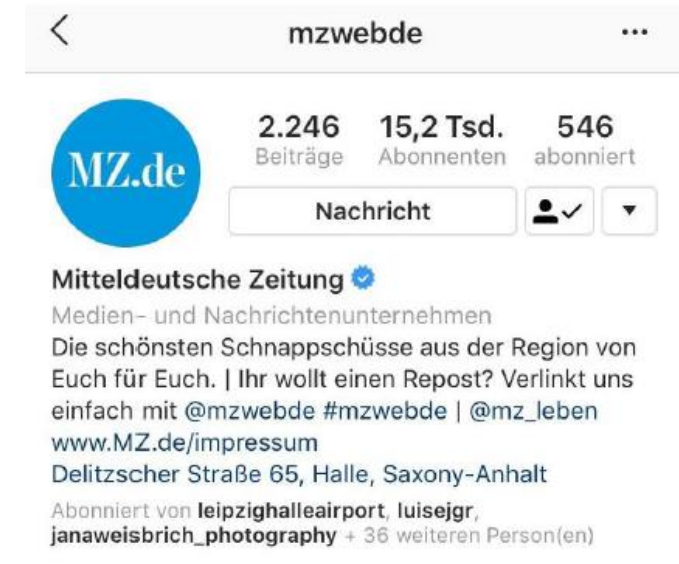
mzwebde

MZ.de

2.246
Beiträge

15,2 Tsd.
Abonnenten

546
abonniert

Nachricht

Mitteldeutsche Zeitung
Medien- und Nachrichtenunternehmen
Die schönsten Schnappschüsse aus der Region von Euch für Euch. | Ihr wollt einen Repost? Verlinkt uns einfach mit @mzwebde #mzwebde | @mz_leben
www.MZ.de/impressum
Delitzscher Straße 65, Halle, Saxony-Anhalt

Abonniert von leipzighalleairport, luisejgr, janaweisbrich_photography + 36 weiteren Person(en)